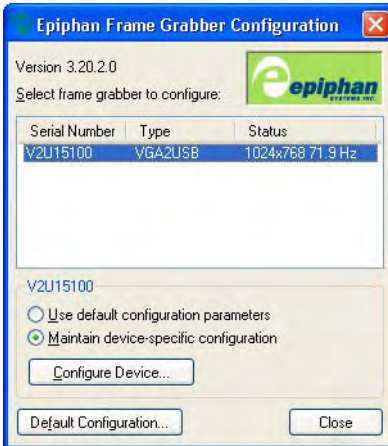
Epiphan Frame Grabber Configuration

Version 3.20.2.0

Select frame grabber to configure:

epiphan
SYSTEMS INC.

| Serial Number | Type | Status |
|---|---|---|
| V2U15100 | VGA2USB | 1024x768 71.9 Hz |

V2U15100

Use default configuration parameters

Maintain device-specific configuration

Configure Device...

Default Configuration...

Close